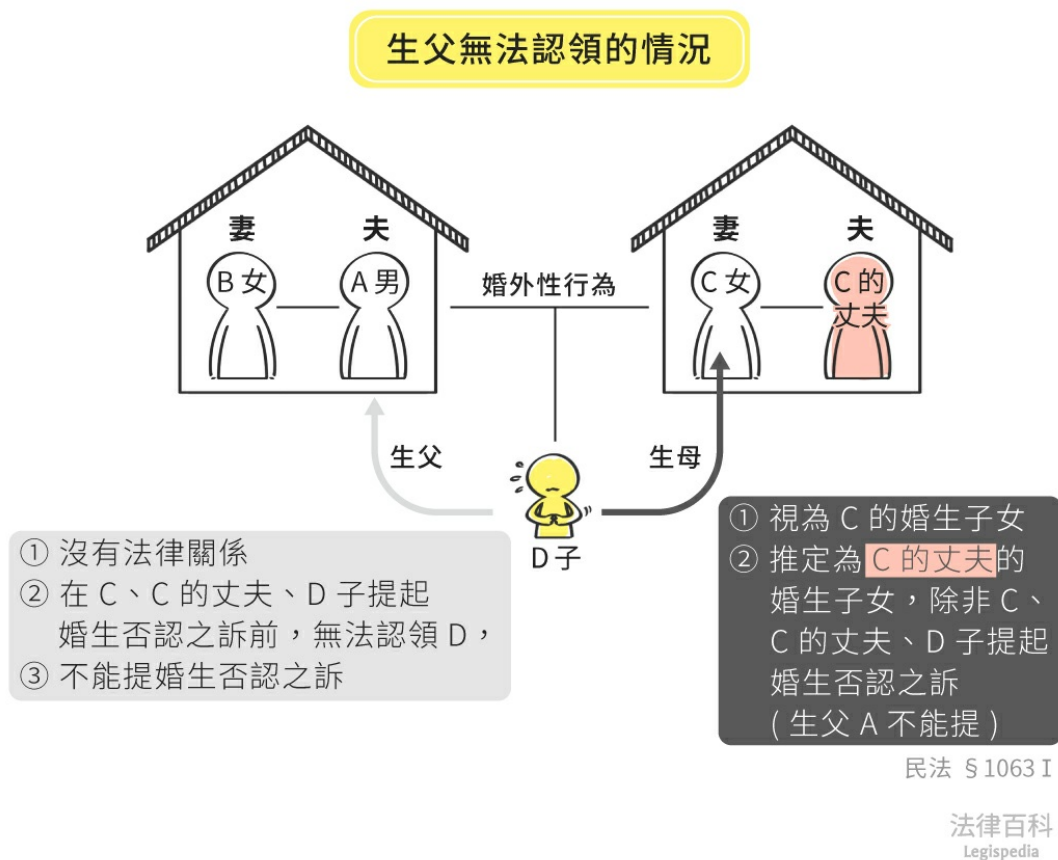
生父無法認領的情況

妻 夫
B 女 A 男

婚外性行為

妻 夫
C 女 C 的丈夫

生父

生母

D 子

① 沒有法律關係
② 在 C、C 的丈夫、D 子提起婚生否認之訴前，無法認領 D，
③ 不能提婚生否認之訴

① 視為 C 的婚生子女
② 推定為 C 的丈夫的婚生子女，除非 C、C 的丈夫、D 子提起婚生否認之訴（生父 A 不能提）

民法 §1063 I

法律百科
Legispedia